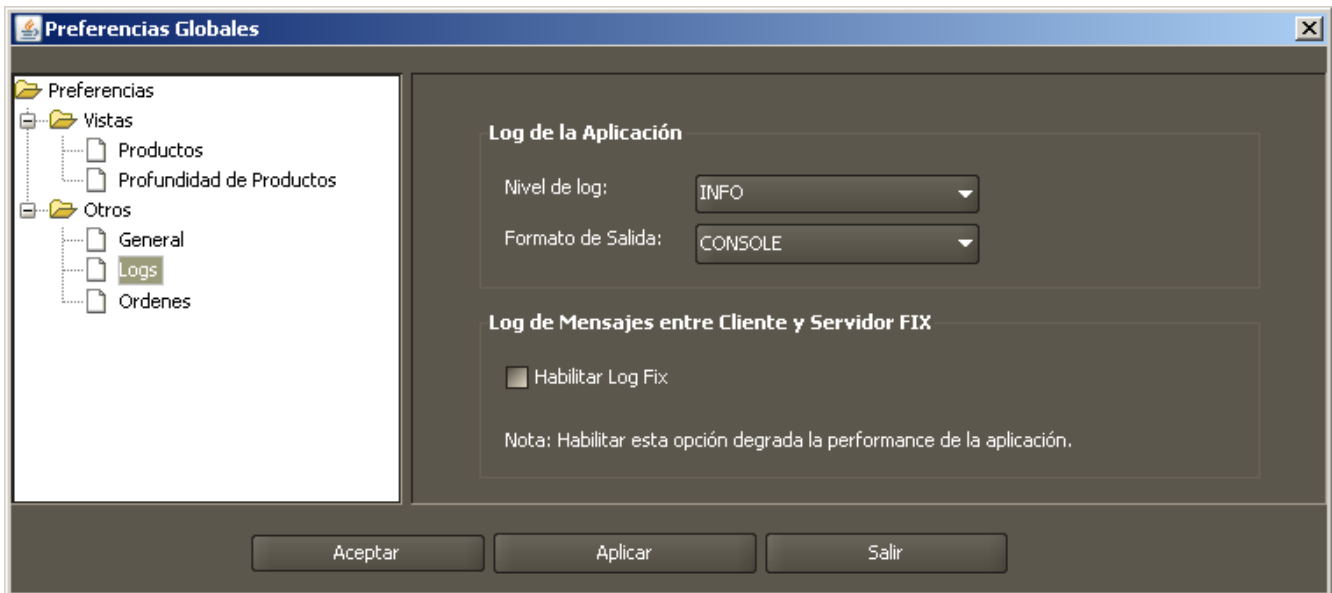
Preferencias Globales

Preferencias
Vistas
Productos
Profundidad de Productos
Otros
General
Logs
Ordenes

Log de la Aplicación
Nivel de log: INFO
Formato de Salida: CONSOLE

Log de Mensajes entre Cliente y Servidor FIX
Habilitar Log Fix

Nota: Habilitar esta opción degrada la performance de la aplicación.

Aceptar
Aplicar
Salir